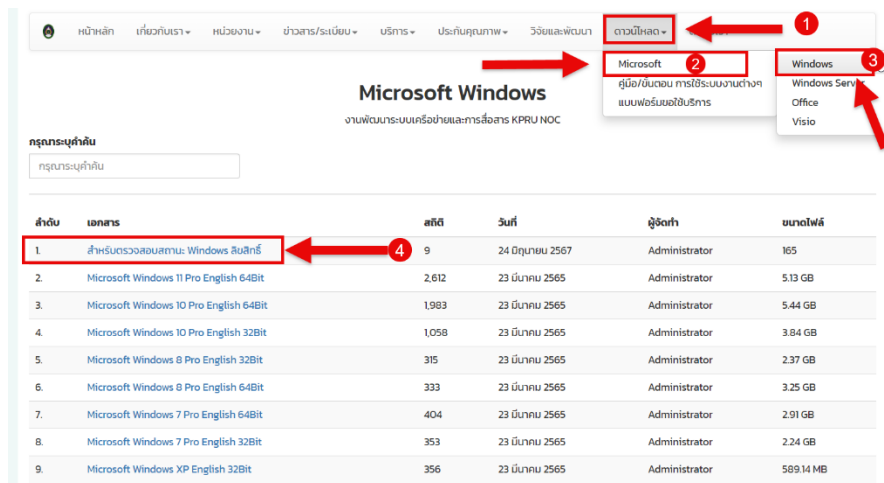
หน้าหลัก เกี่ยวกับเรา▾ หน่วยงาน▾ ข่าวสาร/ระเบียบ▾ บริการ▾ ประกันคุณภาพ▾ วิจัยและพัฒนา ดาวน์โหลด▾

1

Microsoft 2
คู่มือ/ขั้นตอน การใช้ระบบงานต่างๆ
แบบฟอร์มขอใช้บริการ

Windows 3
Windows Server
Office
Visio

Microsoft Windows
งานพัฒนาระบบเครือข่ายและการสื่อสาร KPRU NOC

กรุณาระบุคำค้น
กรุณาระบุคำค้น

| ลำดับ | เอกสาร | สถิติ | วันที่ | ผู้จัดทำ | ขนาดไฟล์ |
|---|---|---|---|---|---|
| 1. | สำหรับตรวจสอบสถานะ Windows ลิขสิทธิ์ | 9 | 24 มิถุนายน 2567 | Administrator | 165 |
| 2. | Microsoft Windows 11 Pro English 64Bit | 2,612 | 23 มีนาคม 2565 | Administrator | 5.13 GB |
| 3. | Microsoft Windows 10 Pro English 64Bit | 1,983 | 23 มีนาคม 2565 | Administrator | 5.44 GB |
| 4. | Microsoft Windows 10 Pro English 32Bit | 1,058 | 23 มีนาคม 2565 | Administrator | 3.84 GB |
| 5. | Microsoft Windows 8 Pro English 32Bit | 315 | 23 มีนาคม 2565 | Administrator | 2.37 GB |
| 6. | Microsoft Windows 8 Pro English 64Bit | 333 | 23 มีนาคม 2565 | Administrator | 3.25 GB |
| 7. | Microsoft Windows 7 Pro English 64Bit | 404 | 23 มีนาคม 2565 | Administrator | 2.91 GB |
| 8. | Microsoft Windows 7 Pro English 32Bit | 353 | 23 มีนาคม 2565 | Administrator | 2.24 GB |
| 9. | Microsoft Windows XP English 32Bit | 356 | 23 มีนาคม 2565 | Administrator | 589.14 MB |

4